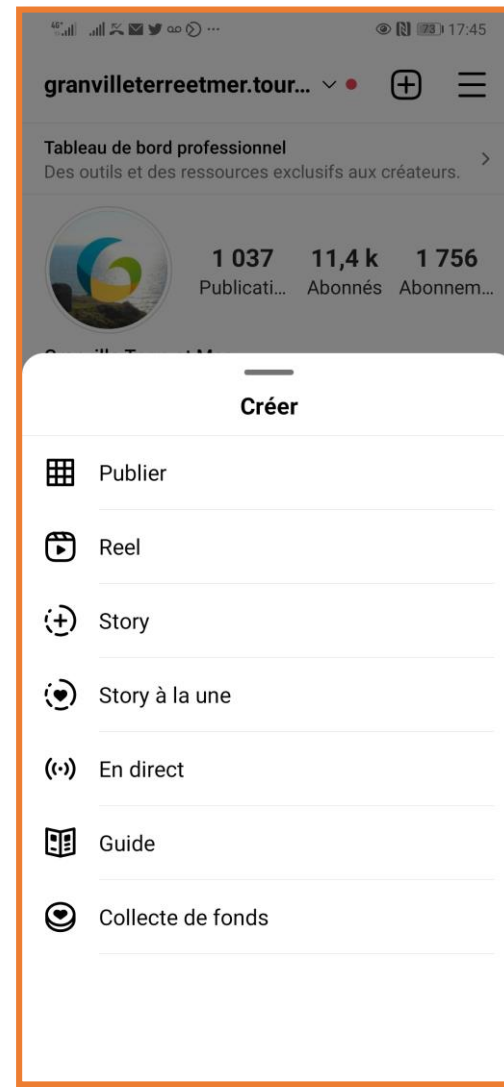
73 17:45

granvilleterreetmer.tour...

Tableau de bord professionnel
Des outils et des ressources exclusifs aux créateurs.

1 037 Publicati...
11,4 k Abonnés
1 756 Abonnem...

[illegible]

Créer

Publier

Reel

Story

Story à la une

En direct

Guide

Collecte de fonds